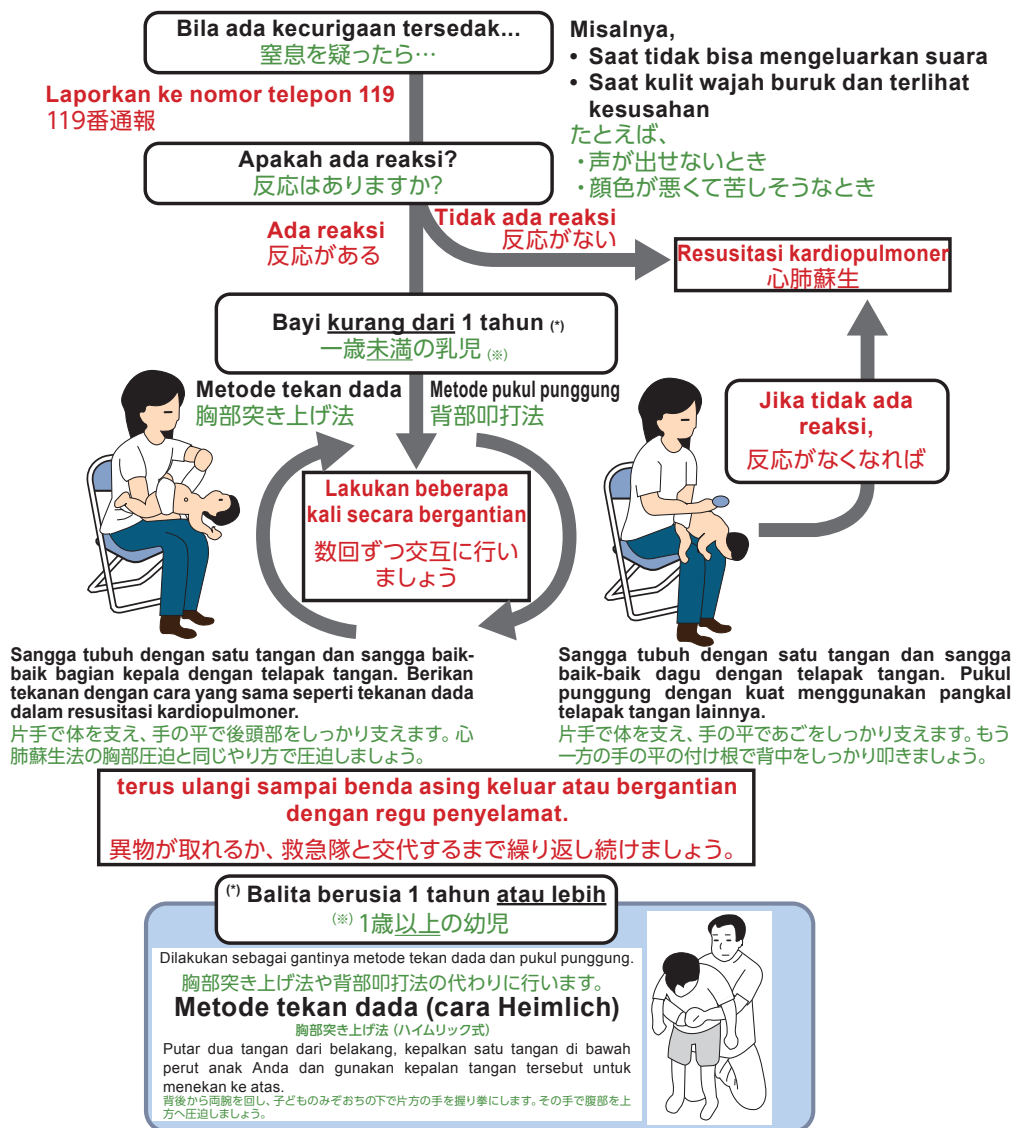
Bila ada kecurigaan tersedak...
窒息を疑ったら…

Misalnya,
• Saat tidak bisa mengeluarkan suara
• Saat kulit wajah buruk dan terlihat kesusahan
たとえば、
・声が出せないとき
・顔色が悪くて苦しそうなとき

Laporkan ke nomor telepon 119
119番通報

Apakah ada reaksi?
反応はありますか?

Ada reaksi
反応がある

Tidak ada reaksi
反応がない

Resusitasi kardiopulmoner
心肺蘇生

Bayi kurang dari 1 tahun (*)
一歳未満の乳児 (※)

Metode tekan dada
胸部突き上げ法

Metode pukul punggung
背部叩打法

Jika tidak ada reaksi,
反応がなくなれば

Lakukan beberapa kali secara bergantian
数回ずつ交互に行いましょう

Sangga tubuh dengan satu tangan dan sangga baik-baik bagian kepala dengan telapak tangan. Berikan tekanan dengan cara yang sama seperti tekanan dada dalam resusitasi kardiopulmoner.
片手で体を支え、手の平で後頭部をしっかり支えます。心肺蘇生法の胸部圧迫と同じやり方で圧迫しましょう。

Sangga tubuh dengan satu tangan dan sangga baik-baik dagu dengan telapak tangan. Pukul punggung dengan kuat menggunakan pangkal telapak tangan lainnya.
片手で体を支え、手の平であごをしっかり支えます。もう一方の手の平の付け根で背中をしっかり叩きましょう。

terus ulangi sampai benda asing keluar atau bergantian dengan regu penyelamat.
異物が取れるか、救急隊と交代するまで繰り返し続けましょう。

(*) Balita berusia 1 tahun atau lebih
(※) 1歳以上の幼児

Dilakukan sebagai gantinya metode tekan dada dan pukul punggung.
胸部突き上げ法や背部叩打法の代わりに行います。
Metode tekan dada (cara Heimlich)
胸部突き上げ法(ハイムリック式)
Putar dua tangan dari belakang, kepalkan satu tangan di bawah perut anak Anda dan gunakan kepalan tangan tersebut untuk menekan ke atas.
背後から両腕を回し、子どものみぞおちの下で片方の手を握り拳にします。その手で腹部を上方へ圧迫しましょう。